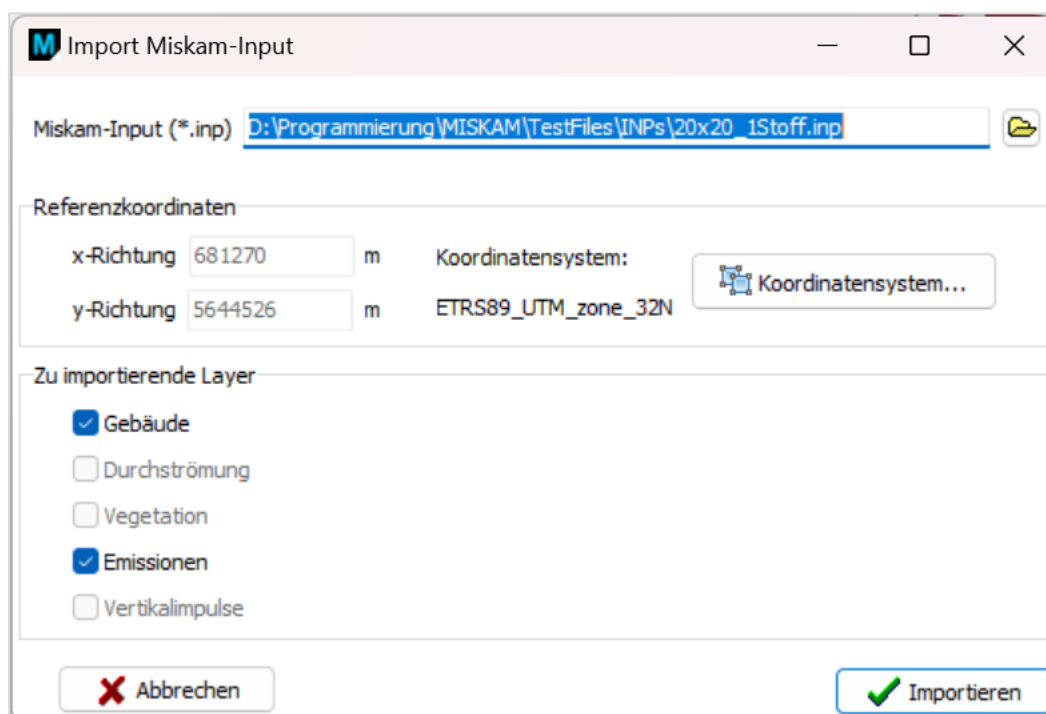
M Import Miskam-Input

Miskam-Input (*.inp) D:\Programmierung\MISKAM\TestFiles\INPs\20x20_1Stoff.inp

Referenzkoordinaten

x-Richtung 681270 m

y-Richtung 5644526 m

Koordinatensystem:

ETRS89_UTM_zone_32N

Koordinatensystem...

Zu importierende Layer

Gebäude

Durchströmung

Vegetation

Emissionen

Vertikalimpulse

Abbrechen

Importieren